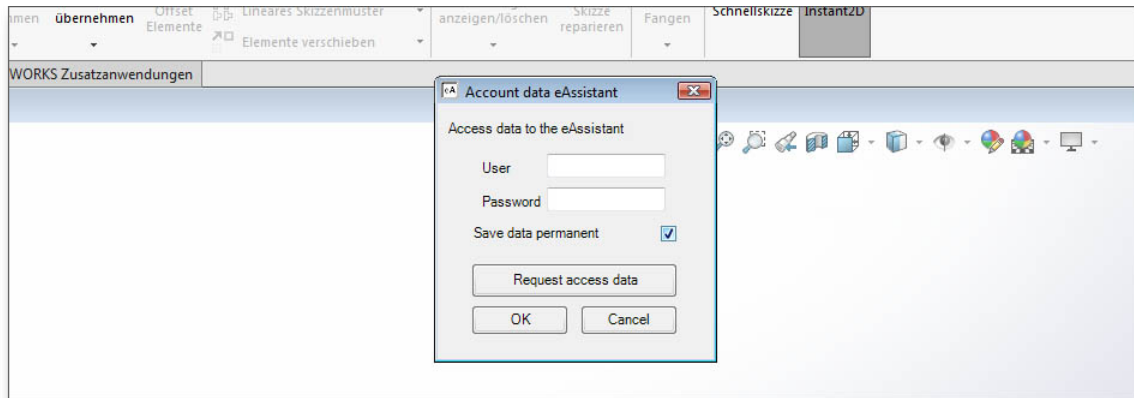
hmen übernehmen Offset Elemente Lineares Skizzenmuster Elemente verschieben anzeigen/löschen Skizze reparieren Fangen Schnellskizze Instant2D

WORKS Zusatzanwendungen

Account data eAssistant

Access data to the eAssistant

User

Password

Save data permanent

Request access data

OK Cancel